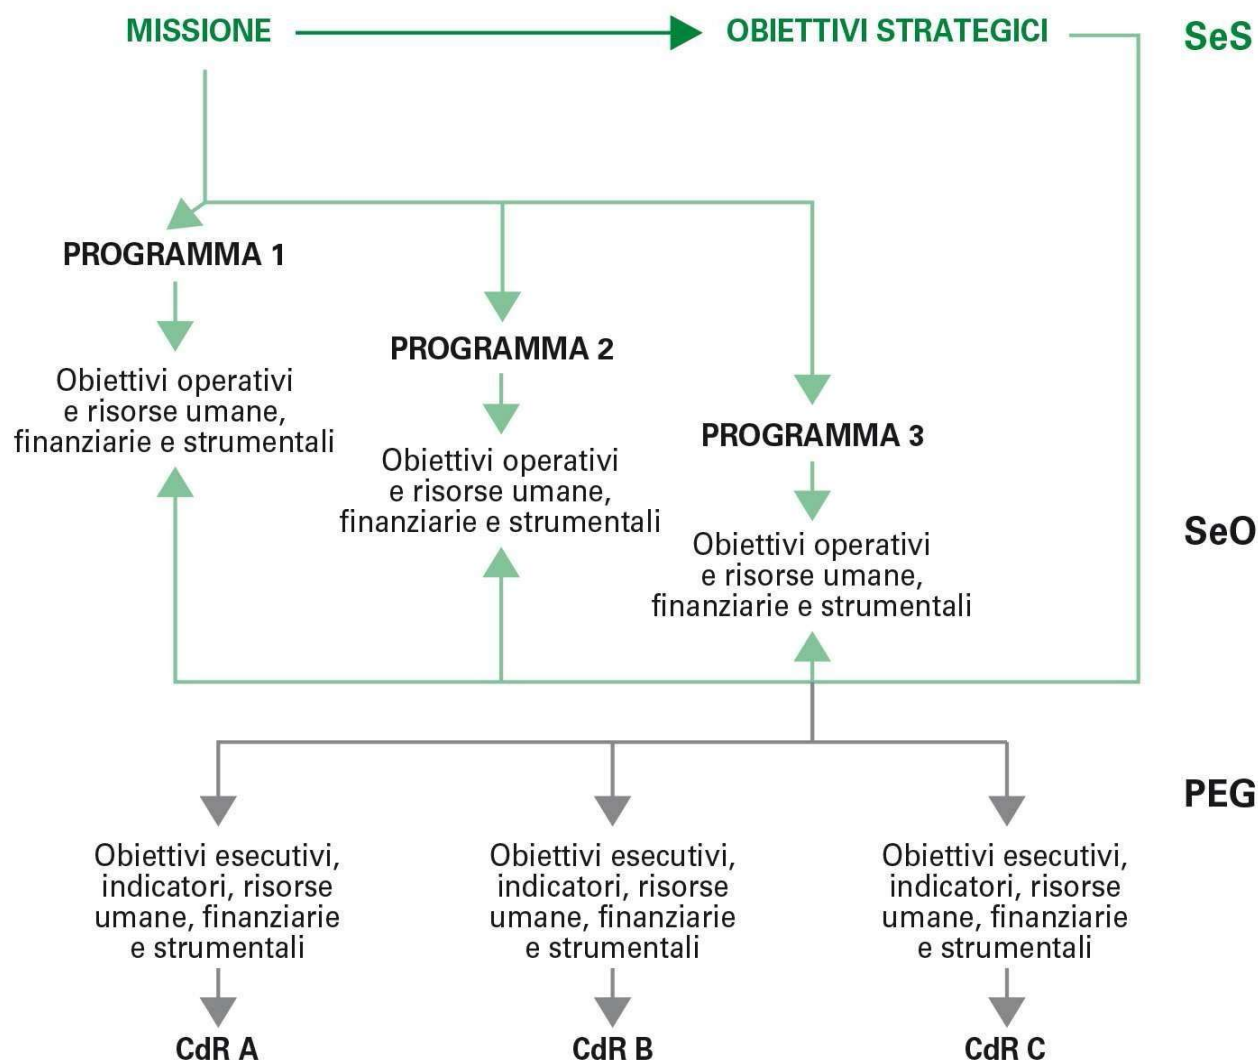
MISSIONE

OBIETTIVI STRATEGICI

SeS

PROGRAMMA 1

Obiettivi operativi e risorse umane, finanziarie e strumentali

PROGRAMMA 2

Obiettivi operativi e risorse umane, finanziarie e strumentali

PROGRAMMA 3

Obiettivi operativi e risorse umane, finanziarie e strumentali

SeO

PEG

Obiettivi esecutivi, indicatori, risorse umane, finanziarie e strumentali

Obiettivi esecutivi, indicatori, risorse umane, finanziarie e strumentali

Obiettivi esecutivi, indicatori, risorse umane, finanziarie e strumentali

CdR A

CdR B

CdR C